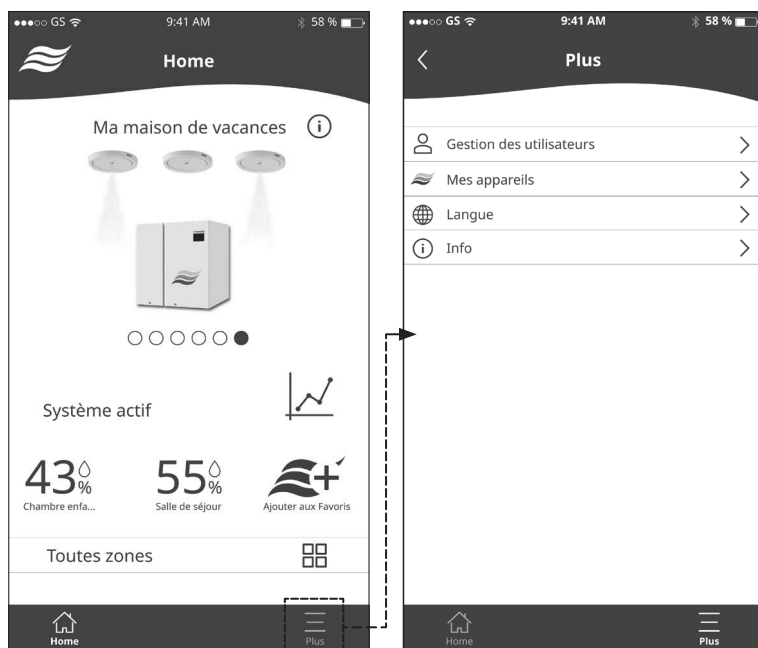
●●●○○ GS 9:41 AM 58 %

Home

Ma maison de vacances

Système actif

43%
Chambre enfa...

55%
Salle de séjour

Ajouter aux Favoris

Toutes zones

Home

Plus

●●●○○ GS 9:41 AM 58 %

Plus

Gestion des utilisateurs

Mes appareils

Langue

Info

Home

Plus